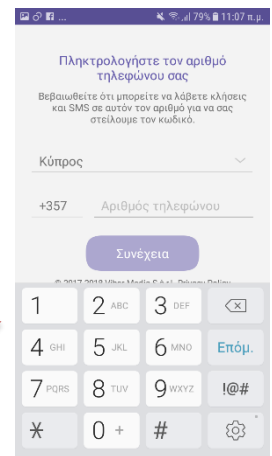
79% 11:07 π.μ.

Πληκτρολογήστε τον αριθμό τηλεφώνου σας

Βεβαιωθείτε ότι μπορείτε να λάβετε κλήσεις και SMS σε αυτόν τον αριθμό για να σας στείλουμε τον κωδικό.

Κύπρος

+357 Αριθμός τηλεφώνου

Συνέχεια

© 2017-2018 Viber Media S.à r.l. Privacy Policy

1 2 ABC 3 DEF ⌫
4 GHI 5 JKL 6 MNO Επόμ.
7 PQRS 8 TUV 9 WXYZ !@#
✱ 0 + #